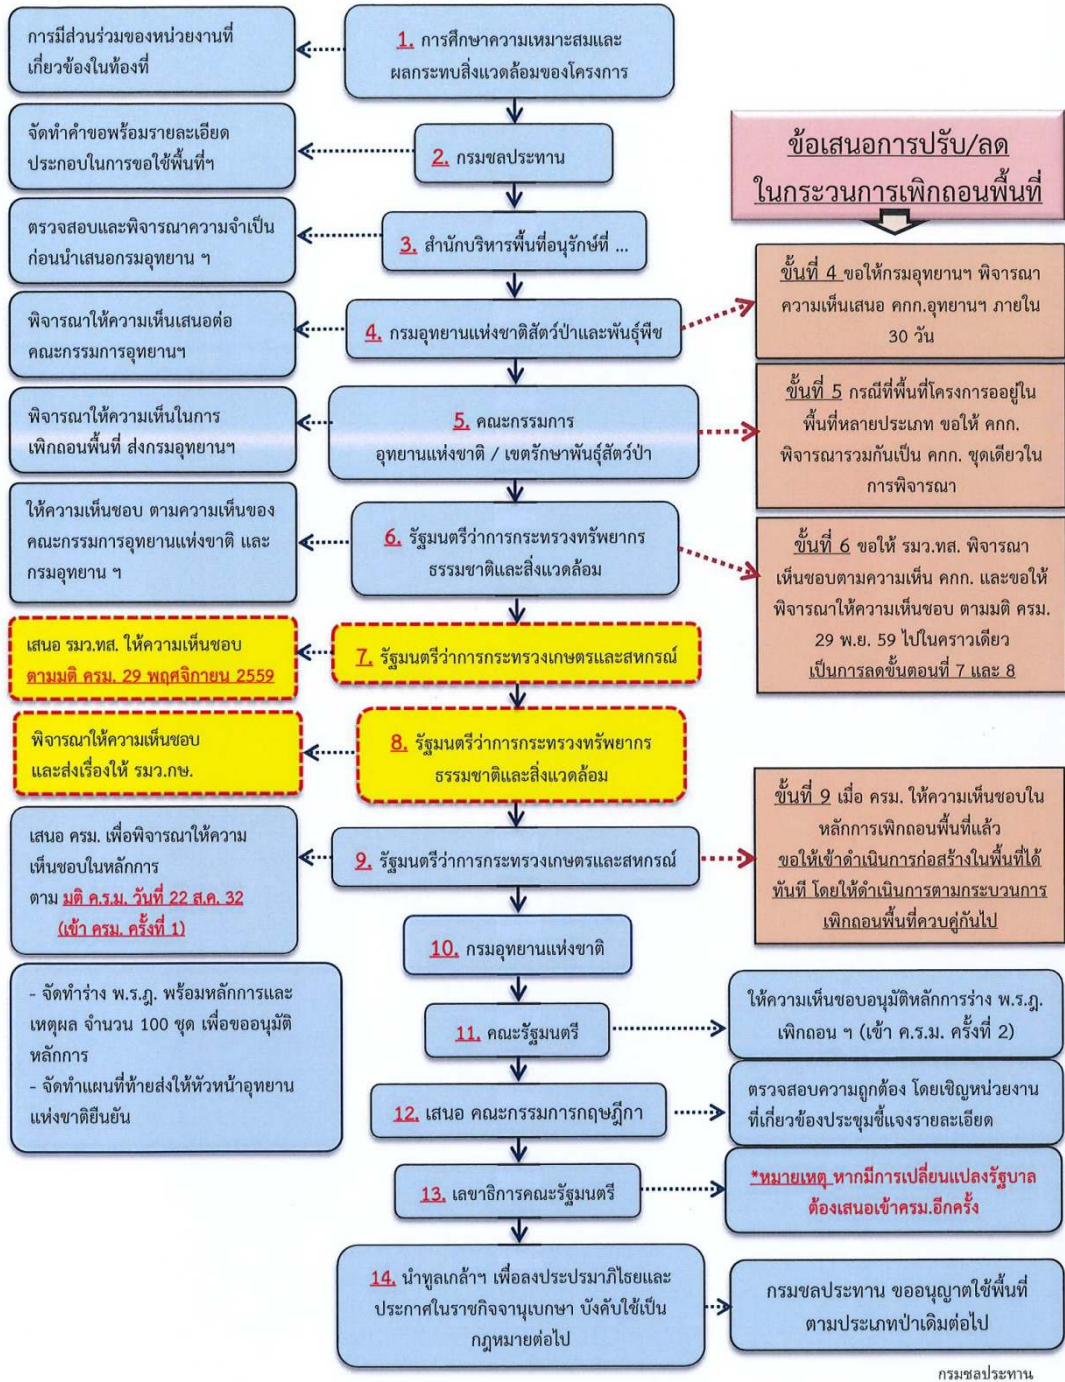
1. การศึกษาความเหมาะสมและผลกระทบสิ่งแวดล้อมของโครงการ

การมีส่วนร่วมของหน่วยงานที่เกี่ยวข้องในท้องที่

2. กรมชลประทาน

จัดทำคำขอพร้อมรายละเอียดประกอบในการขอใช้พื้นที่ฯ

ข้อเสนอการปรับ/ลด ในกระบวนการเพิกถอนพื้นที่

3. สำนักบริหารพื้นที่อนุรักษ์ที่ ...

ตรวจสอบและพิจารณาความจำเป็นก่อนนำเสนอกรมอุทยาน ฯ

4. กรมอุทยานแห่งชาติสัตว์ป่าและพันธุ์พืช

พิจารณาให้ความเห็นเสนอต่อคณะกรรมการอุทยานฯ

ขั้นที่ 4 ขอให้กรมอุทยานฯ พิจารณาความเห็นเสนอ คกก.อุทยานฯ ภายใน 30 วัน

5. คณะกรรมการ อุทยานแห่งชาติ / เขตรักษาพันธุ์สัตว์ป่า

พิจารณาให้ความเห็นในการเพิกถอนพื้นที่ ส่งกรมอุทยานฯ

ขั้นที่ 5 กรณีที่พื้นที่โครงการอยู่ในพื้นที่หลายประเภท ขอให้ คกก. พิจารณารวมกันเป็น คกก. ชุดเดียวในการพิจารณา

6. รัฐมนตรีว่าการกระทรวงทรัพยากรธรรมชาติและสิ่งแวดล้อม

ให้ความเห็นชอบ ตามความเห็นของคณะกรรมการอุทยานแห่งชาติ และกรมอุทยาน ฯ

ขั้นที่ 6 ขอให้ รมว.ทส. พิจารณาเห็นชอบตามความเห็น คกก. และขอให้พิจารณาให้ความเห็นชอบ ตามมติ ครม. 29 พ.ย. 59 ไปในคราวเดียว เป็นการลดขั้นตอนที่ 7 และ 8

7. รัฐมนตรีว่าการกระทรวงเกษตรและสหกรณ์

เสนอ รมว.ทส. ให้ความเห็นชอบ ตามมติ ครม. 29 พฤศจิกายน 2559

8. รัฐมนตรีว่าการกระทรวงทรัพยากรธรรมชาติและสิ่งแวดล้อม

พิจารณาให้ความเห็นชอบ และส่งเรื่องให้ รมว.กษ.

9. รัฐมนตรีว่าการกระทรวงเกษตรและสหกรณ์

เสนอ ครม. เพื่อพิจารณาให้ความเห็นชอบในหลักการ ตาม มติ ค.ร.ม. วันที่ 22 ส.ค. 32 (เข้า ครม. ครั้งที่ 1)

ขั้นที่ 9 เมื่อ ครม. ให้ความเห็นชอบในหลักการเพิกถอนพื้นที่แล้ว ขอให้เข้าดำเนินการก่อสร้างในพื้นที่ได้ทันที โดยให้ดำเนินการตามกระบวนการเพิกถอนพื้นที่ควบคู่กันไป

10. กรมอุทยานแห่งชาติ

- จัดทำร่าง พ.ร.ฎ. พร้อมหลักการและเหตุผล จำนวน 100 ชุด เพื่อขออนุมัติหลักการ
- จัดทำแผนที่ท้ายส่งให้หัวหน้าอุทยานแห่งชาติยืนยัน

11. คณะรัฐมนตรี

ให้ความเห็นชอบอนุมัติหลักการร่าง พ.ร.ฎ. เพิกถอน ฯ (เข้า ค.ร.ม. ครั้งที่ 2)

12. เสนอ คณะกรรมการกฤษฎีกา

ตรวจสอบความถูกต้อง โดยเชิญหน่วยงานที่เกี่ยวข้องประชุมชี้แจงรายละเอียด

13. เลขาธิการคณะรัฐมนตรี

*หมายเหตุ หากมีการเปลี่ยนแปลงรัฐบาล ต้องเสนอเข้าครม.อีกครั้ง

14. นำทูลเกล้าฯ เพื่อลงประปรมาภิไธยและประกาศในราชกิจจานุเบกษา บังคับใช้เป็นกฎหมายต่อไป

กรมชลประทาน ขออนุญาตใช้พื้นที่ตามประเภทป่าเดิมต่อไป

กรมชลประทาน